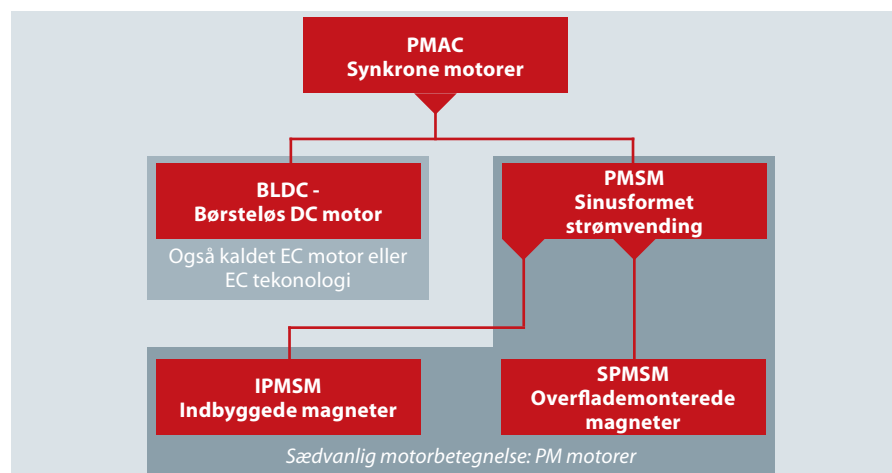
PMAC
Synkrone motorer

BLDC -
Børsteløs DC motor

Også kaldet EC motor eller EC tekonologi

PMSM
Sinusformet strømvending

IPMSM
Indbyggede magneter

SPMSM
Overflademonterede magneter

Sædvanlig motorbetegnelse: PM motorer